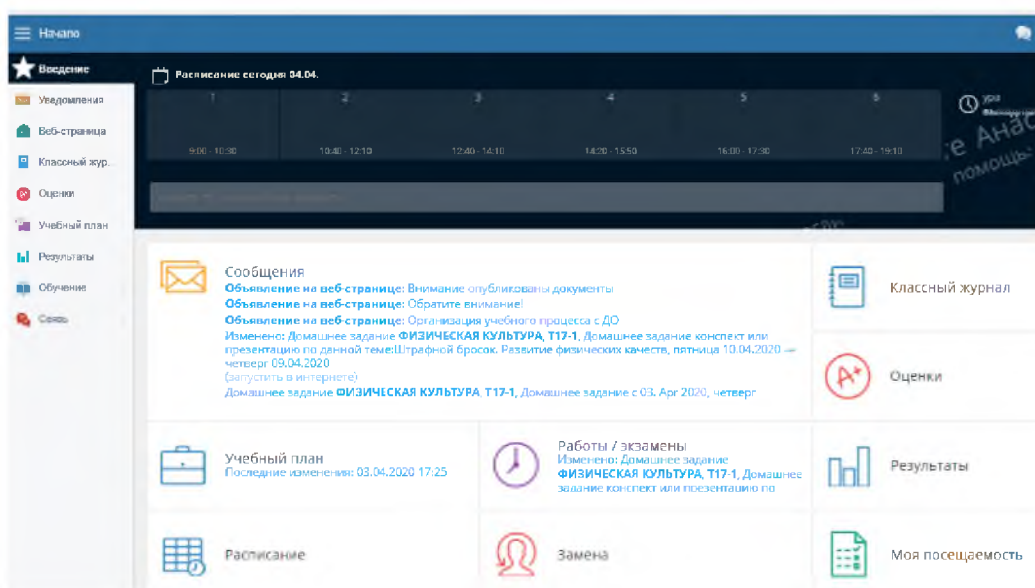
Начало

Введение
Уведомления
Веб-страница
Классный жур...
Оценки
Учебный план
Результаты
Обучение
Связь

Расписание сегодня 04.04.

| 1 | 2 | 3 | 4 | 5 | 6 |
|---|---|---|---|---|---|
| 9:00 - 10:30 | 10:40 - 12:10 | 12:40 - 14:10 | 14:20 - 15:50 | 16:00 - 17:30 | 17:40 - 19:10 |

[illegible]

Сообщения
Объявление на веб-странице: Внимание опубликованы документы
Объявление на веб-странице: Обратите внимание!
Объявление на веб-странице: Организация учебного процесса с ДО
Изменено: Домашнее задание ФИЗИЧЕСКАЯ КУЛЬТУРА, Т17-1, Домашнее задание конспект или презентацию по данной теме:Штрафной бросок. Развитие физических качеств, пятница 10.04.2020 — четверг 09.04.2020
(запустить в интернете)
Домашнее задание ФИЗИЧЕСКАЯ КУЛЬТУРА, Т17-1, Домашнее задание с 03. Арг 2020, четверг

Классный журнал

Оценки

Учебный план
Последние изменения: 03.04.2020 17:25

Работы / экзамены
Изменено: Домашнее задание ФИЗИЧЕСКАЯ КУЛЬТУРА, Т17-1, Домашнее задание конспект или презентацию по

Результаты

Расписание

Замена

Моя посещаемость